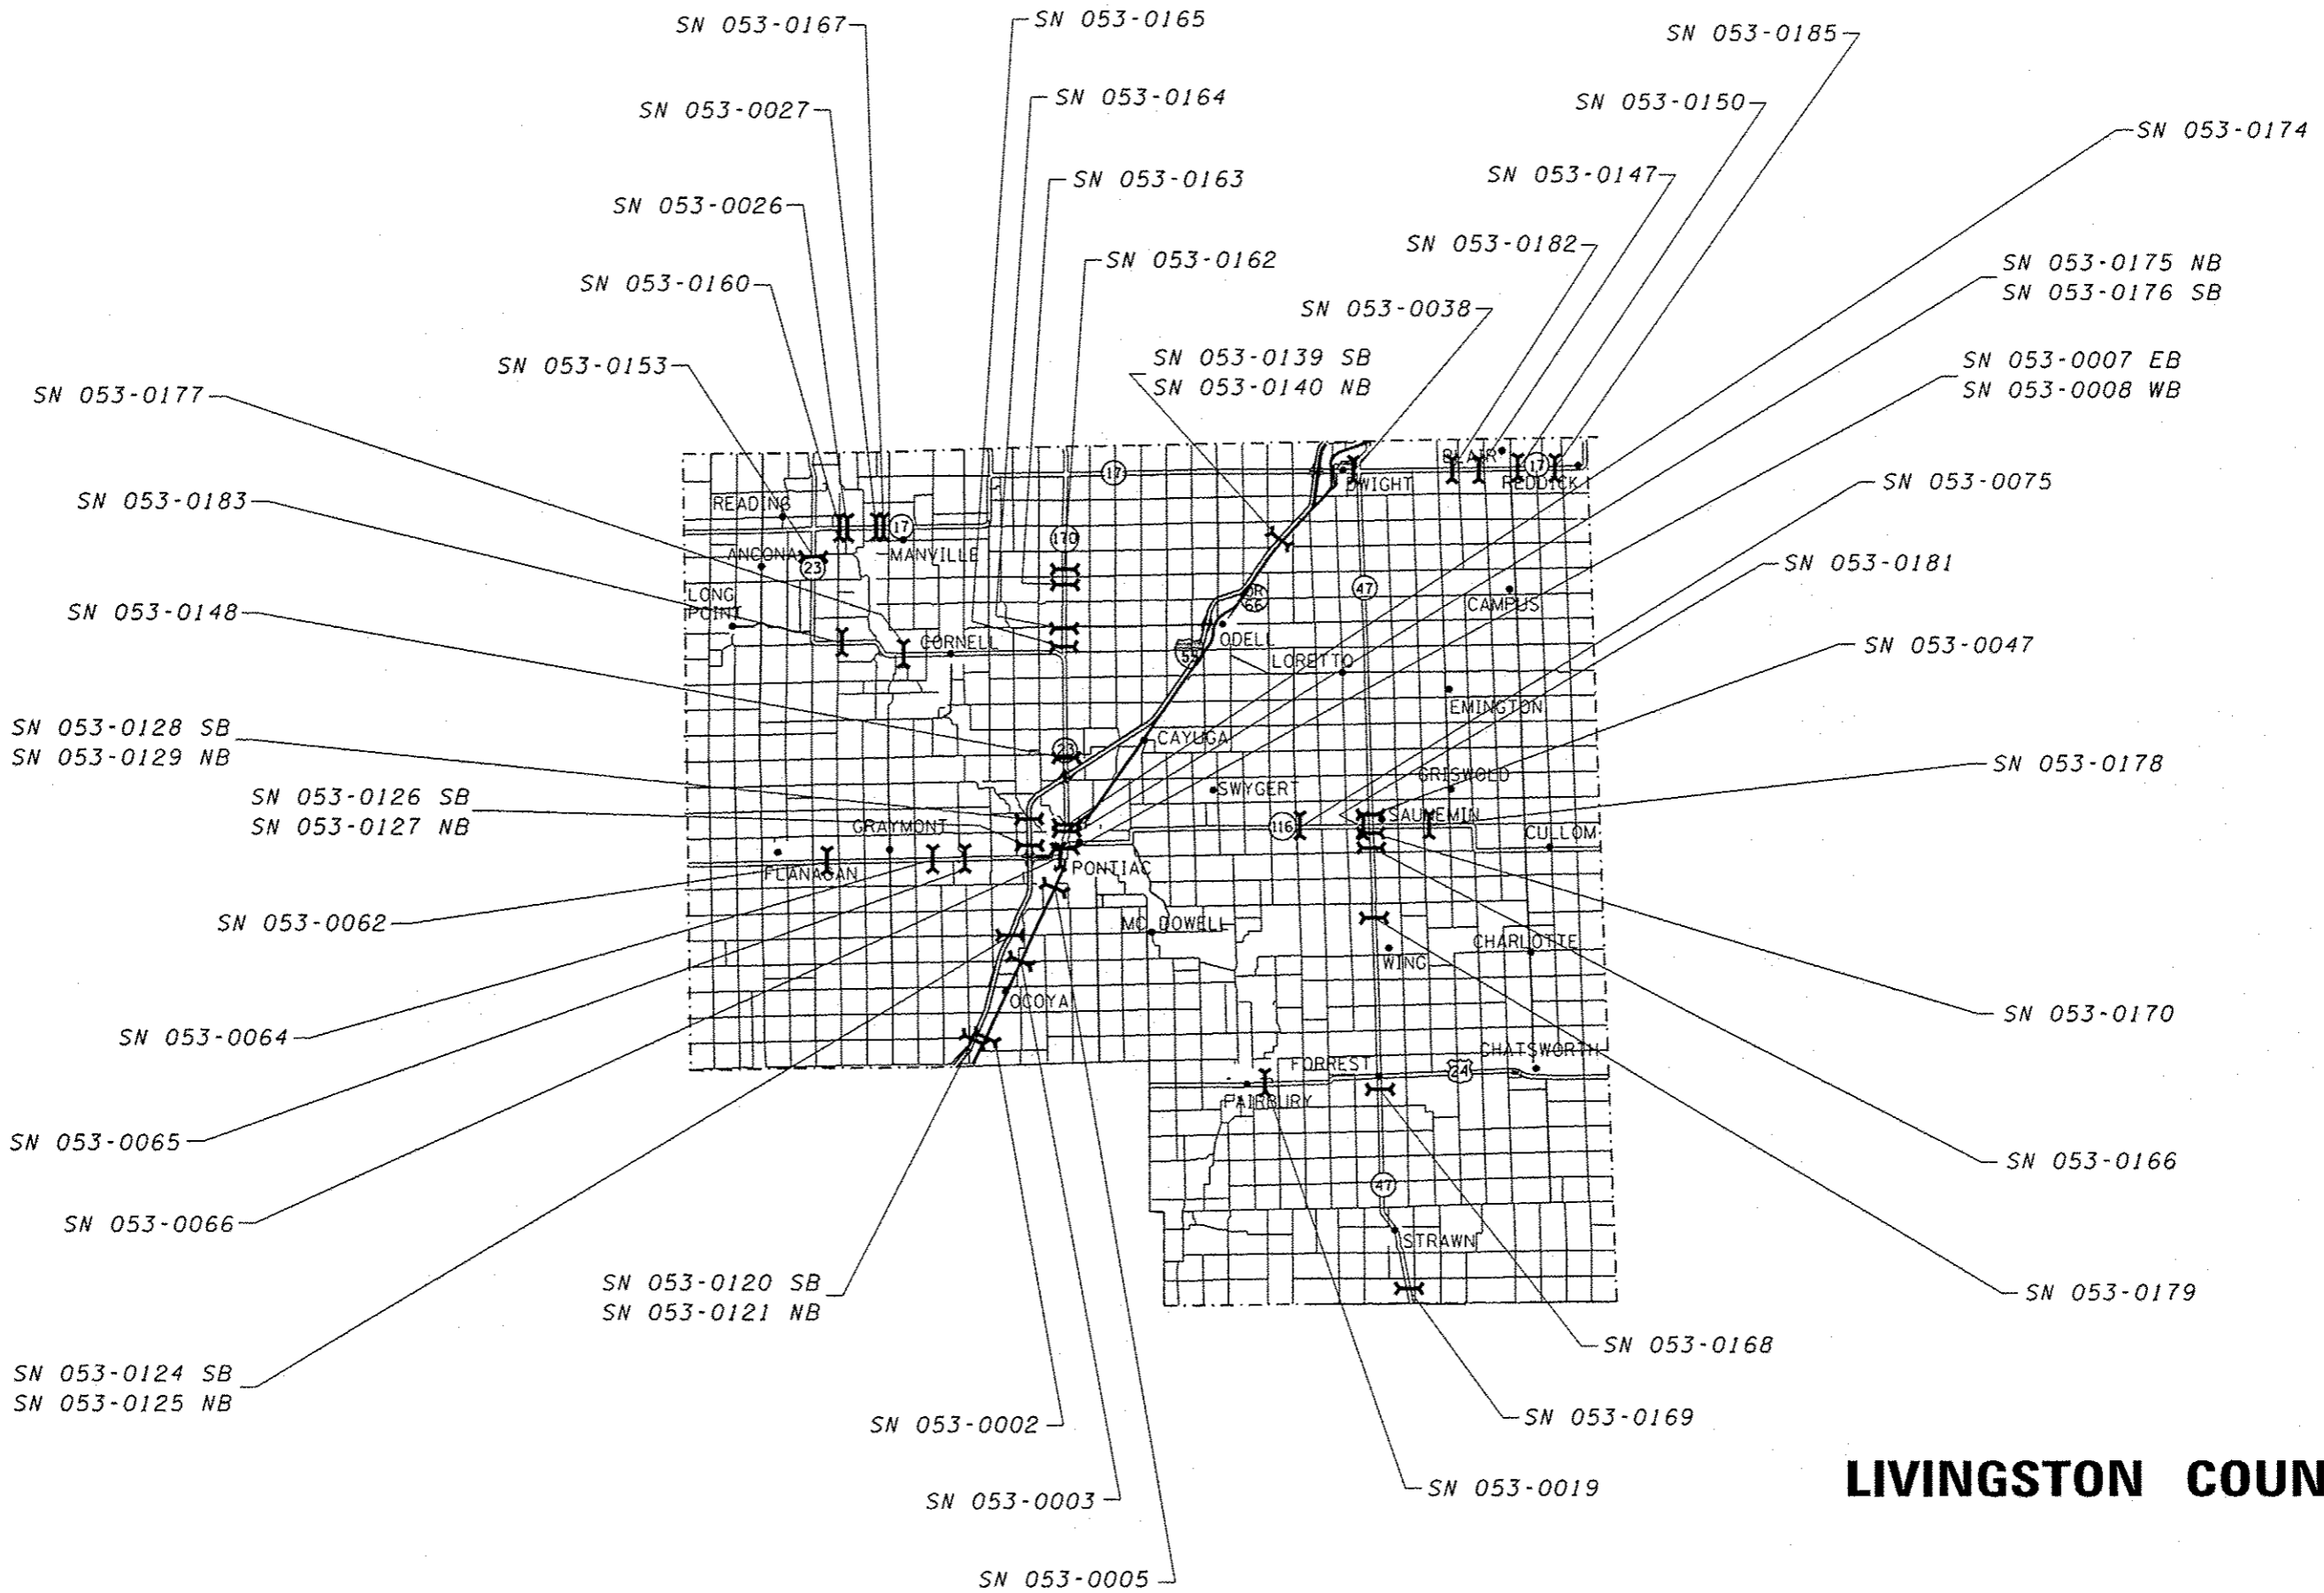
SN 053-0167
SN 053-0165
SN 053-0185
SN 053-0027
SN 053-0164
SN 053-0150
SN 053-0174
SN 053-0163
SN 053-0147
SN 053-0026
SN 053-0182
SN 053-0162
SN 053-0175 NB
SN 053-0176 SB
SN 053-0160
SN 053-0038
SN 053-0139 SB
SN 053-0140 NB
SN 053-0007 EB
SN 053-0008 WB
SN 053-0153
SN 053-0177
SN 053-0075
SN 053-0183
SN 053-0181
SN 053-0148
SN 053-0047
SN 053-0128 SB
SN 053-0129 NB
SN 053-0178
SN 053-0126 SB
SN 053-0127 NB
SN 053-0062
SN 053-0170
SN 053-0064
SN 053-0065
SN 053-0166
SN 053-0066
SN 053-0179
SN 053-0120 SB
SN 053-0121 NB
SN 053-0168
SN 053-0124 SB
SN 053-0125 NB
SN 053-0169
SN 053-0002
SN 053-0019
SN 053-0003
SN 053-0005

READING
ANCONA
MANVILLE
LONG POINT
CORNELL
DWIGHT
BLAIR
REDDICK
CAMPUS
ODELL
LORETTO
EMINGTON
CAYUGA
SWYGERT
GRISWOLD
SAUNEMIN
CULLOM
GRAYMONT
FLANAGAN
PONTIAC
MC DOWELL
CHARLOTTE
WING
OCOYA
FORREST
CHATSWORTH
FAIRBURY
STRAWN
17
17
17
170
23
23
66
55
47
47
116
24

LIVINGSTON COUN